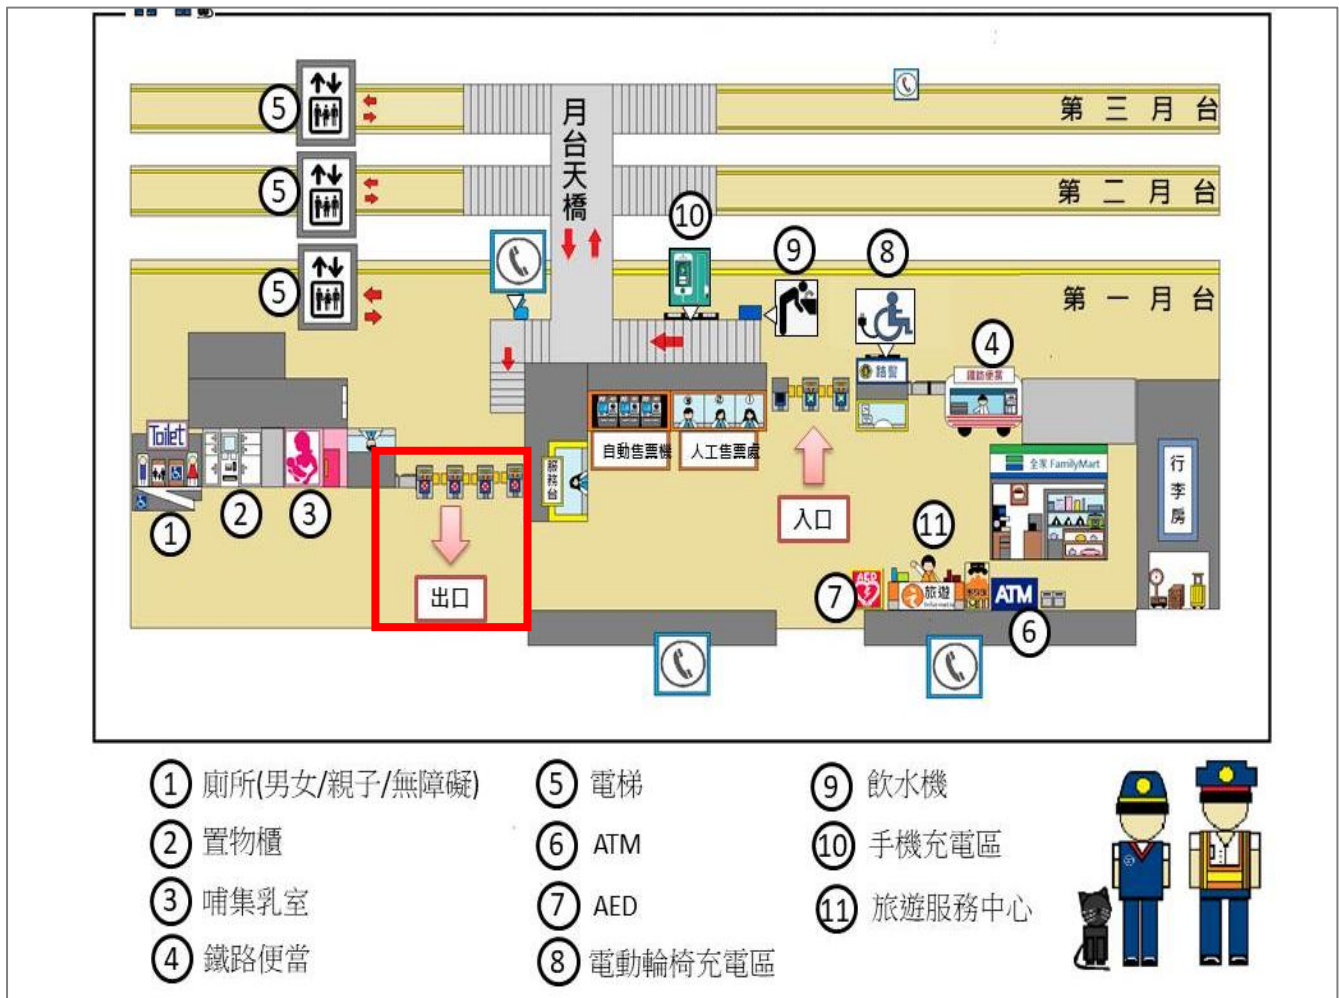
第 三 月 台

第 二 月 台

第 一 月 台

月台天橋

⑤ ⑤ ⑤ ⑩ ⑨ ⑧ ④

Toilet

① ② ③

服務台

自動售票機 人工售票處

鐵路便當

全家 FamilyMart

行李房

入口

出口

⑪ ⑦ ⑥

AED 旅遊 ATM

① 廁所(男女/親子/無障礙)
② 置物櫃
③ 哺集乳室
④ 鐵路便當
⑤ 電梯
⑥ ATM
⑦ AED
⑧ 電動輪椅充電區
⑨ 飲水機
⑩ 手機充電區
⑪ 旅遊服務中心